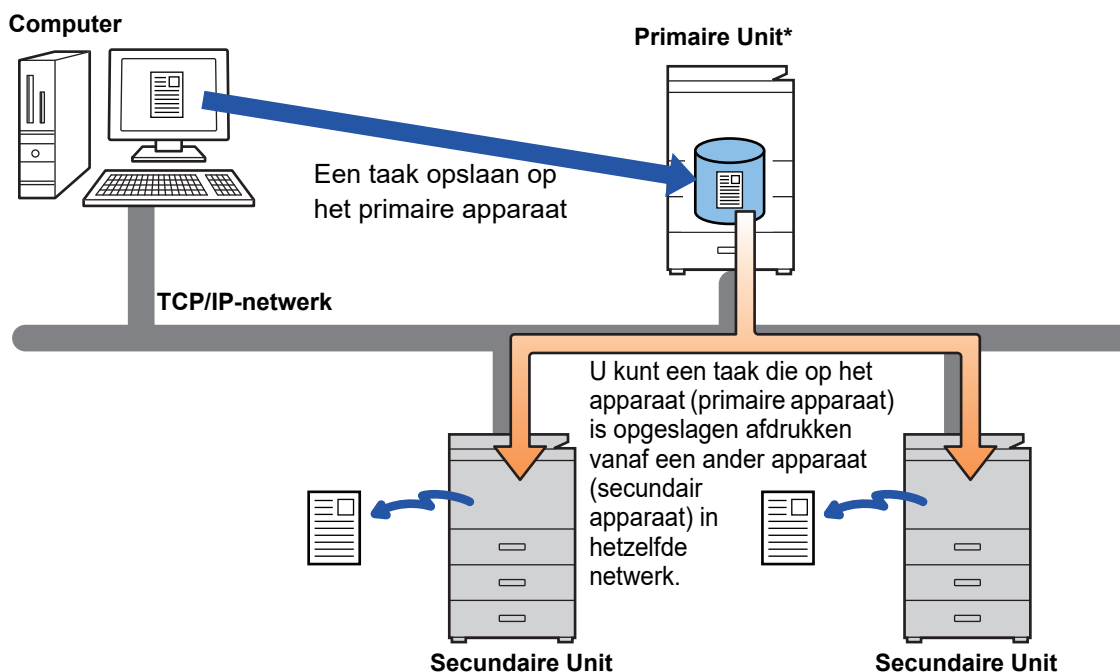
Computer

Primaire Unit*

Een taak opslaan op het primaire apparaat

TCP/IP-netwerk

U kunt een taak die op het apparaat (primaire apparaat) is opgeslagen afdrukken vanaf een ander apparaat (secundair apparaat) in hetzelfde netwerk.

Secundaire Unit

Secundaire Unit